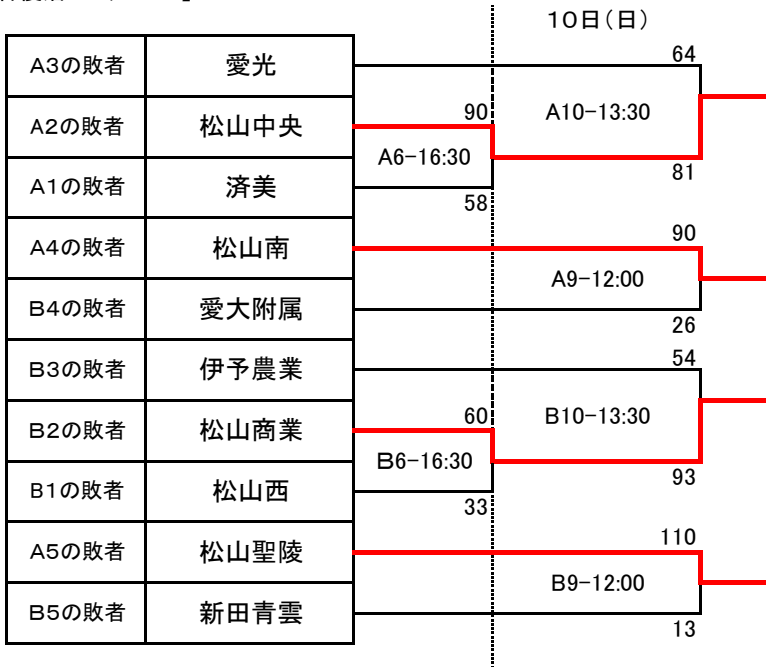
10日(日)

| A3の敗者 | 愛光 |
|---|---|
| A2の敗者 | 松山中央 |
| A1の敗者 | 済美 |
| A4の敗者 | 松山南 |
| B4の敗者 | 愛大附属 |
| B3の敗者 | 伊予農業 |
| B2の敗者 | 松山商業 |
| B1の敗者 | 松山西 |
| A5の敗者 | 松山聖陵 |
| B5の敗者 | 新田青雲 |

90
A6-16:30
58
64
A10-13:30
81
90
A9-12:00
26
54
60
B10-13:30
B6-16:30
93
33
110
B9-12:00
13